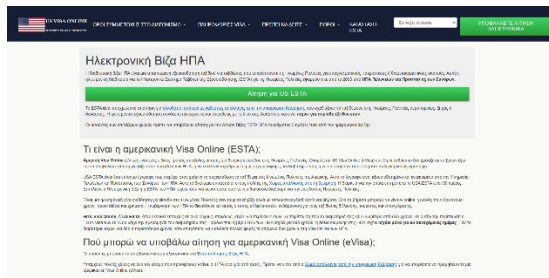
US VISA ONLINE

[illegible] ΠΛΗΡΟΦΟΡΙΕΣ VISA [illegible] ΕΠΙΣΚΟΠΗΣΗ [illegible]

Ηλεκτρονική Βίζα ΗΠΑ

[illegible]

Αίτηση για US ESTA

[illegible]

Τι είναι η αμερικανική Visa Online (ESTA);

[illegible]

Πού μπορώ να υποβάλω αίτηση για αμερικανική Visa Online (eVisa);

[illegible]